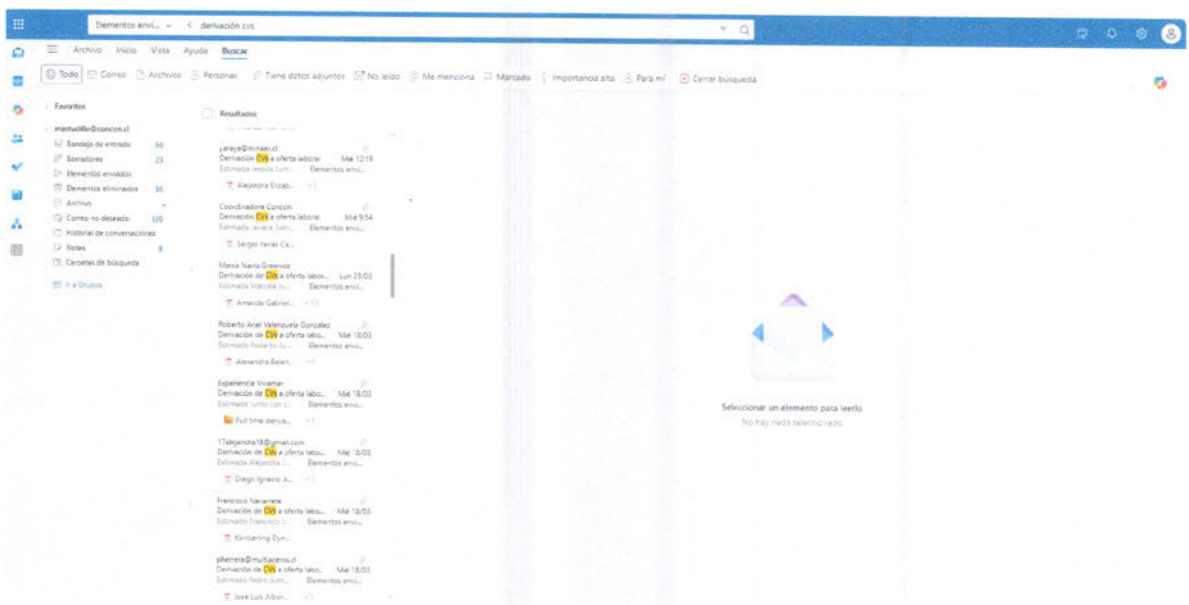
Elementos envi... derivación cvs

Archivo Inicio Vista Ayuda Buscar

Todo Correo Archivos Personas Tiene datos adjuntos No leído Me menciona Marcado Importancia alta Para mí Cerrar búsqueda

Favoritos

mmurillo@concon.cl
Bandeja de entrada 56
Borradores 23
Elementos enviados
Elementos eliminados 16
Archivo
Correo no deseado 120
Historial de conversaciones
Notas 9
Carpetas de búsqueda

Ir a Grupos

Resultados

jaraya@minaer.cl
Derivación CVs a oferta laboral Mié 12:16
Estimada Jessica Junto... Elementos envi...
Alejandra Elizab... +1

Coordinadora Concon
Derivación CVs a oferta laboral Mié 9:54
Estimada Javiera Junt... Elementos envi...
Sergio Yerko Ca...

Maria Nieves Briceno
Derivación de CVs a oferta labo... Lun 23/03
Estimada Marcela Ju... Elementos envi...
Amanda Gabriel... +13

Roberto Ariel Valenzuela Gonzalez
Derivación de CVs a oferta labo... Mié 18/03
Estimado Roberto Ju... Elementos envi...
Alexandra Belen... +3

Experiencia Vinamar
Derivación de CVs a oferta labo... Mié 18/03
Estimada Junto con s... Elementos envi...
Full time deriva... +1

17alejandra18@gmail.com
Derivación de CVs a oferta labo... Mié 18/03
Estimada Alejandra J... Elementos envi...
Diego Ignacio A... +1

Francisco Navarrete
Derivación de CVs a oferta labo... Mié 18/03
Estimado Francisco J... Elementos envi...
Kimberling Dyn...

pherrera@multiaceros.cl
Derivación de CVs a oferta labo... Mié 18/03
Estimado Pedro Junt... Elementos envi...
Jose Luis Albor... +1

Seleccionar un elemento para leerlo
No hay nada seleccionado